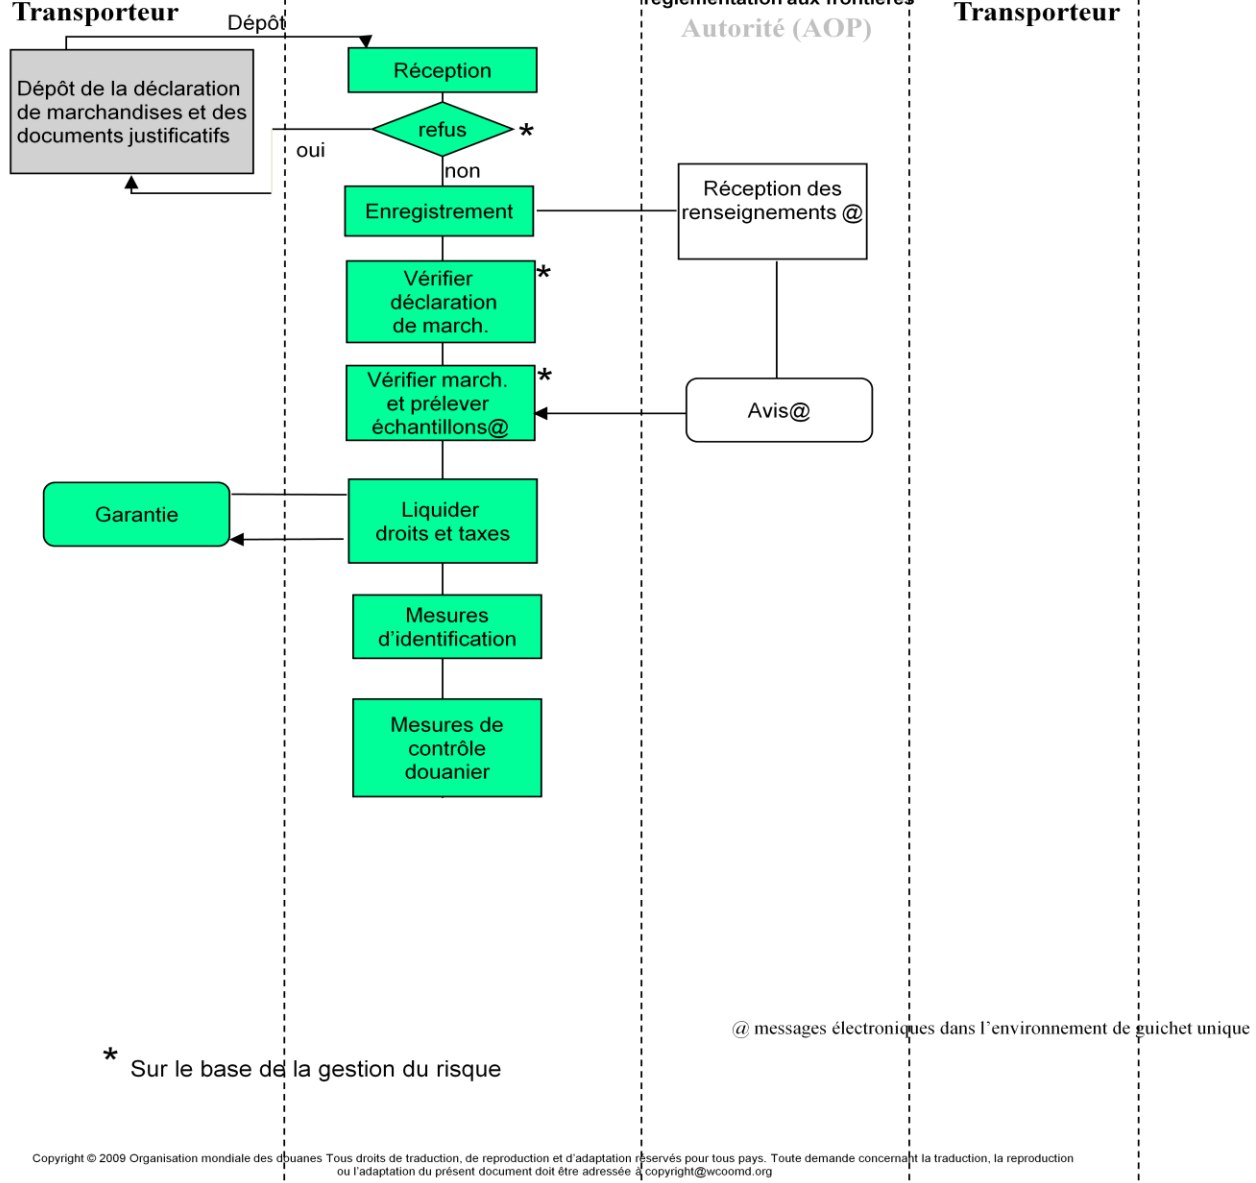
Transporteur

réglementation aux frontières

Autorité (AOP)

Transporteur

Dépôt

Dépôt de la déclaration de marchandises et des documents justificatifs

Réception

refus *

oui

non

Enregistrement

Réception des renseignements @

Vérifier déclaration de march. *

Vérifier march. et prélever échantillons@ *

Avis@

Garantie

Liquider droits et taxes

Mesures d'identification

Mesures de contrôle douanier

@ messages électroniques dans l'environnement de guichet unique

* Sur le base de la gestion du risque

Copyright © 2009 Organisation mondiale des douanes Tous droits de traduction, de reproduction et d'adaptation réservés pour tous pays. Toute demande concernant la traduction, la reproduction ou l'adaptation du présent document doit être adressée à copyright@wcoomd.org